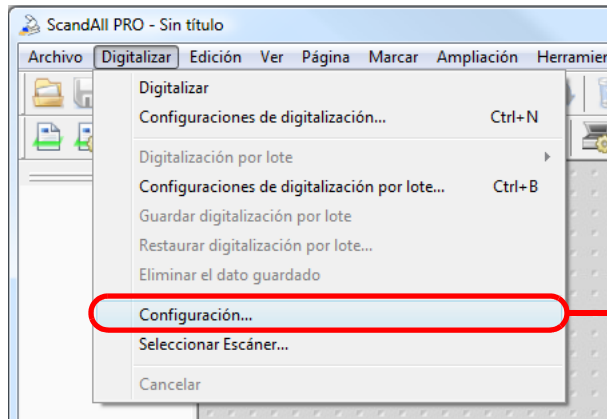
ScandAll PRO - Sin título

Archivo Digitalizar Edición Ver Página Marcar Ampliación Herramien

Digitalizar
Configuraciones de digitalización... Ctrl+N

Digitalización por lote
Configuraciones de digitalización por lote... Ctrl+B
Guardar digitalización por lote
Restaurar digitalización por lote...
Eliminar el dato guardado

Configuración...
Seleccionar Escáner...

Cancelar